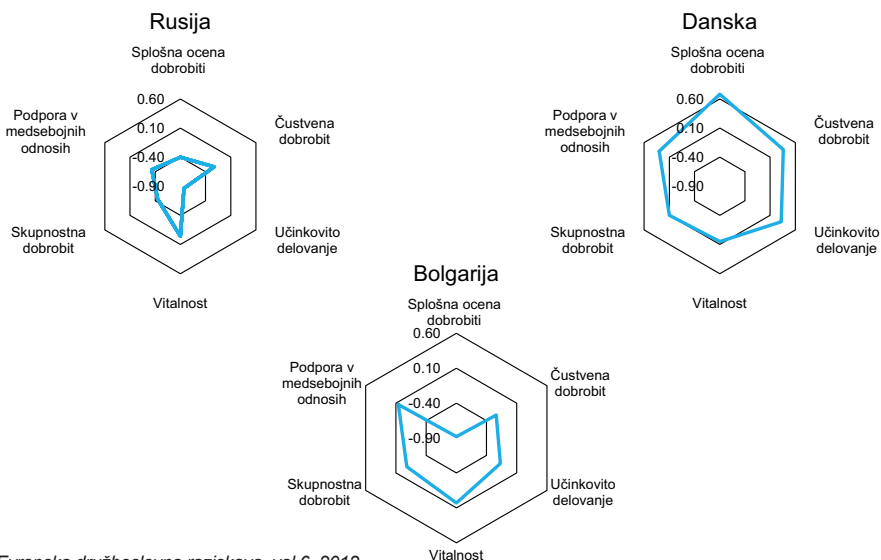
Rusija

Splošna ocena dobrobiti
Čustvena dobrobit
Učinkovito delovanje
Vitalnost
Skupnostna dobrobit
Podpora v medsebojnih odnosih
0.60
0.10
-0.40
-0.90

Danska

Splošna ocena dobrobiti
Čustvena dobrobit
Učinkovito delovanje
Vitalnost
Skupnostna dobrobit
Podpora v medsebojnih odnosih
0.60
0.10
-0.40
-0.90

Bolgarija

Splošna ocena dobrobiti
Čustvena dobrobit
Učinkovito delovanje
Vitalnost
Skupnostna dobrobit
Podpora v medsebojnih odnosih
0.60
0.10
-0.40
-0.90

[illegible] družboslovna raziskava, val 6, 2012